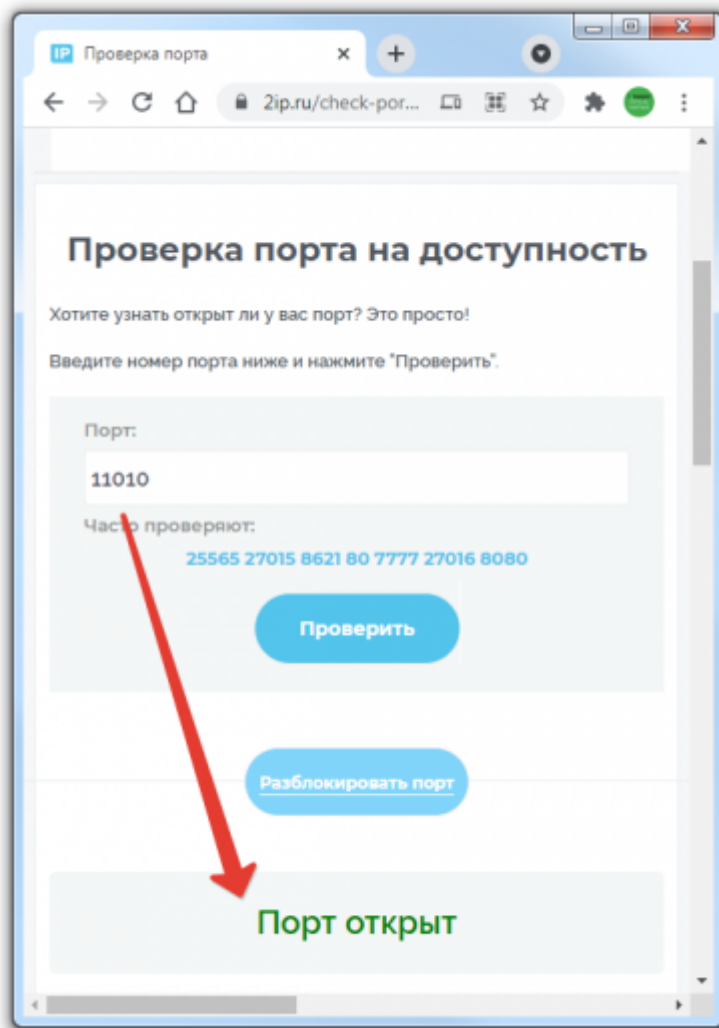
IP Проверка порта ×

2ip.ru/check-por...

Проверка порта на доступность

Хотите узнать открыт ли у вас порт? Это просто!

Введите номер порта ниже и нажмите "Проверить".

Порт:

11010

Часто проверяют:

25565 27015 8621 80 7777 27016 8080

Проверить

Разблокировать порт

Порт открыт